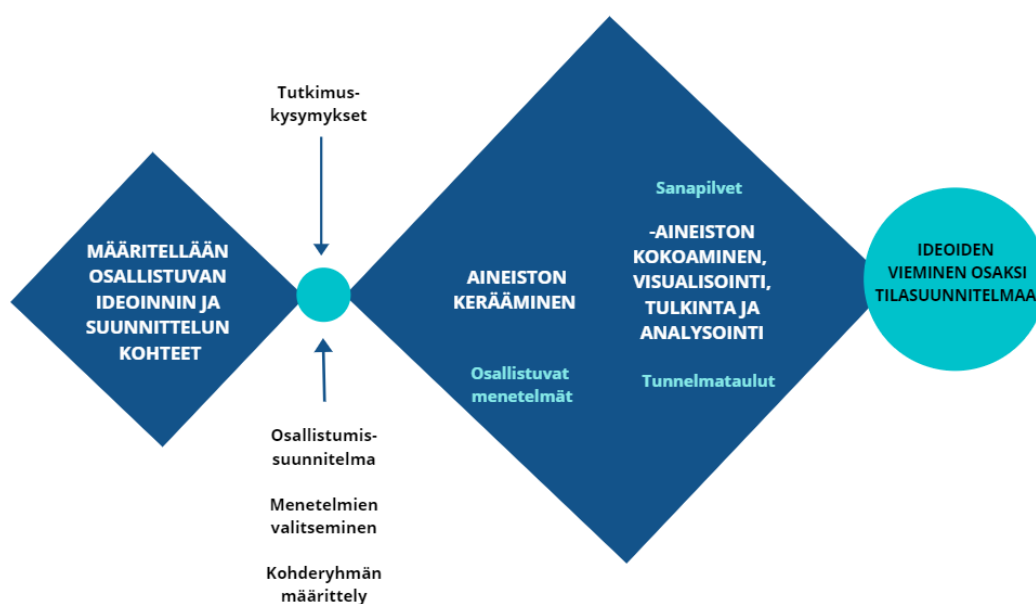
MÄÄRITELLÄÄN OSALLISTUVAN IDEOINNIN JA SUUNNITTELUN KOHTEET

Tutkimus-kysymykset

Osallistumis-suunnitelma

Menetelmien valitseminen

Kohderyhmän määrittely

AINEISTON KERÄÄMINEN

Osallistuvat menetelmät

Sanapilvet

-AINEISTON KOKOAMINEN, VISUALISOINTI, TULKINTA JA ANALYSOINTI

Tunnelmataulut

IDEOIDEN VIEMINEN OSAKSI TILASUUNNITELMAA